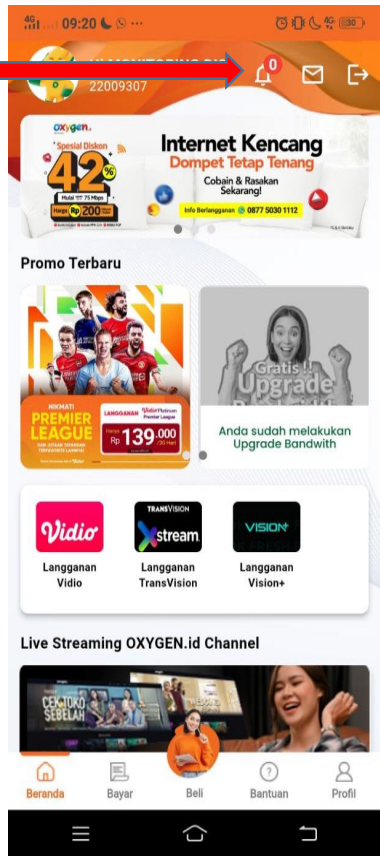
4G 09:20 30

22009307

0

OXYGEN.id
Spesial Diskon
42%
Mulai 75 Mbps
Harga Rp 200rb

Internet Kencang
Dompet Tetap Tenang
Cobain & Rasakan Sekarang!
Info Berlangganan 0877 5030 1112

Promo Terbaru

NIKMATI PREMIER LEAGUE
LANGGANAN Vidio Platinum Premier League
Harga Rp 139.000 /30 Hari

Gratis!! Upgrade
Anda sudah melakukan Upgrade Bandwith

Vidio
Langganan Vidio

TRANSVISION Xstream
Langganan TransVision

VISION+
Langganan Vision+

Live Streaming OXYGEN.id Channel

CEK TOKO SEBELAH

Beranda
Bayar
Beli
Bantuan
Profil